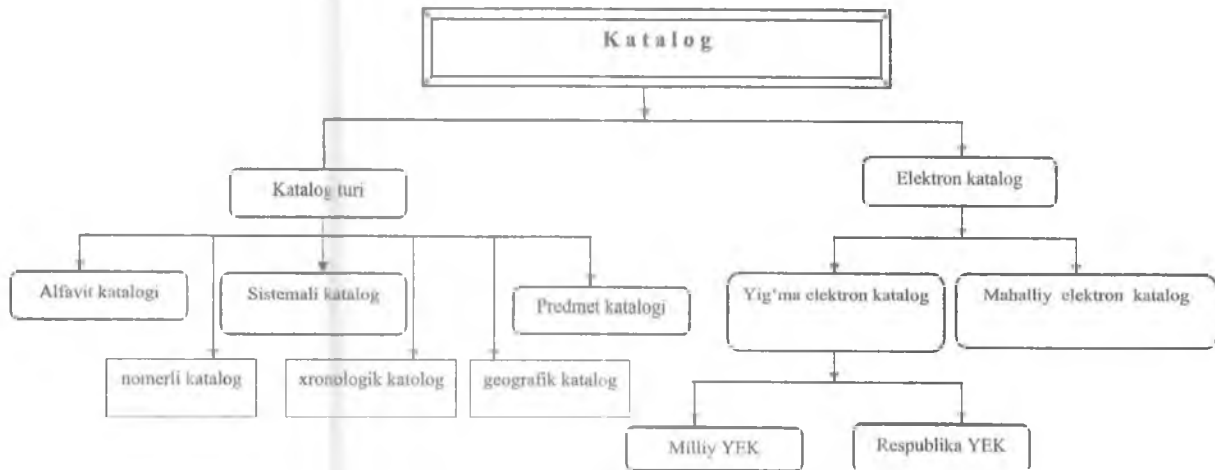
Katalog

Katalog turi

Elektron katalog

Alfavit katalogi

Sistemali katalog

Predmet katalogi

Yig'ma elektron katalog

Mahalliy elektron katalog

nomerli katalog

xronologik katalog

geografik katalog

Milliy YEK

Respublika YEK